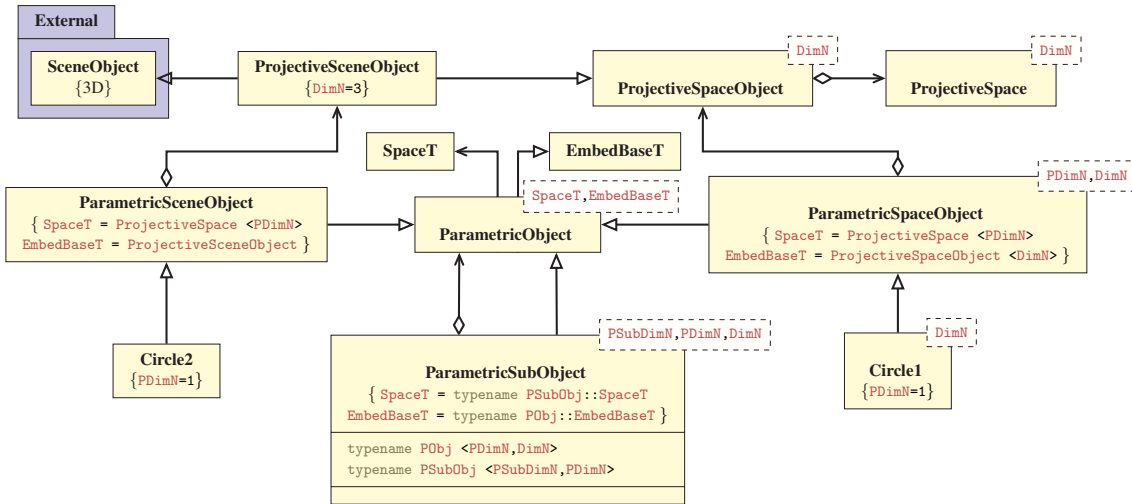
External

SceneObject
{3D}

ProjectiveSceneObject
{DimN=3}

DimN

ProjectiveSpaceObject

DimN

ProjectiveSpace

SpaceT

EmbedBaseT

SpaceT,EmbedBaseT

ParametricSceneObject
{ SpaceT = ProjectiveSpace <PDimN>
EmbedBaseT = ProjectiveSceneObject }

ParametricObject

PDimN,DimN

ParametricSpaceObject
{ SpaceT = ProjectiveSpace <PDimN>
EmbedBaseT = ProjectiveSpaceObject <DimN> }

PSubDimN,PDimN,DimN

Circle2
{PDimN=1}

ParametricSubObject
{ SpaceT = typename PSubObj::SpaceT
EmbedBaseT = typename PObj::EmbedBaseT }

typename PObj <PDimN,DimN>
typename PSubObj <PSubDimN,PDimN>

DimN

Circle1
{PDimN=1}